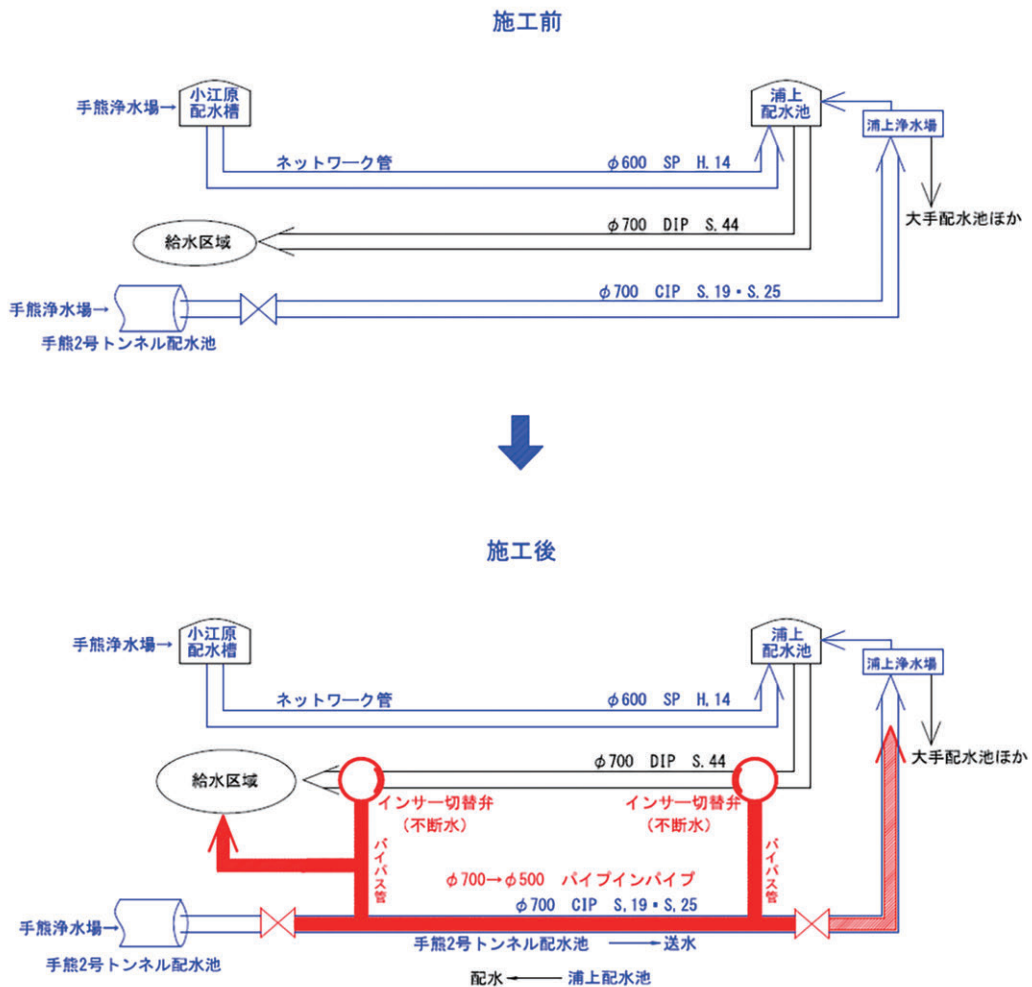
施工前

手熊浄水場→
小江原
配水槽

浦上
配水池

浦上浄水場

ネットワーク管
φ600 SP H.14

大手配水池ほか

給水区域
φ700 DIP S.44

手熊浄水場→
φ700 CIP S.19・S.25
手熊2号トンネル配水池

施工後

手熊浄水場→
小江原
配水槽

浦上
配水池

浦上浄水場

ネットワーク管
φ600 SP H.14

大手配水池ほか

給水区域
φ700 DIP S.44

インサー切替弁
（不断水）

インサー切替弁
（不断水）

バイパス管

バイパス管

φ700→φ500 パイプインパイプ
φ700 CIP S.19・S.25

手熊浄水場→
手熊2号トンネル配水池
手熊2号トンネル配水池 ——→ 送水
配水 ←—— 浦上配水池